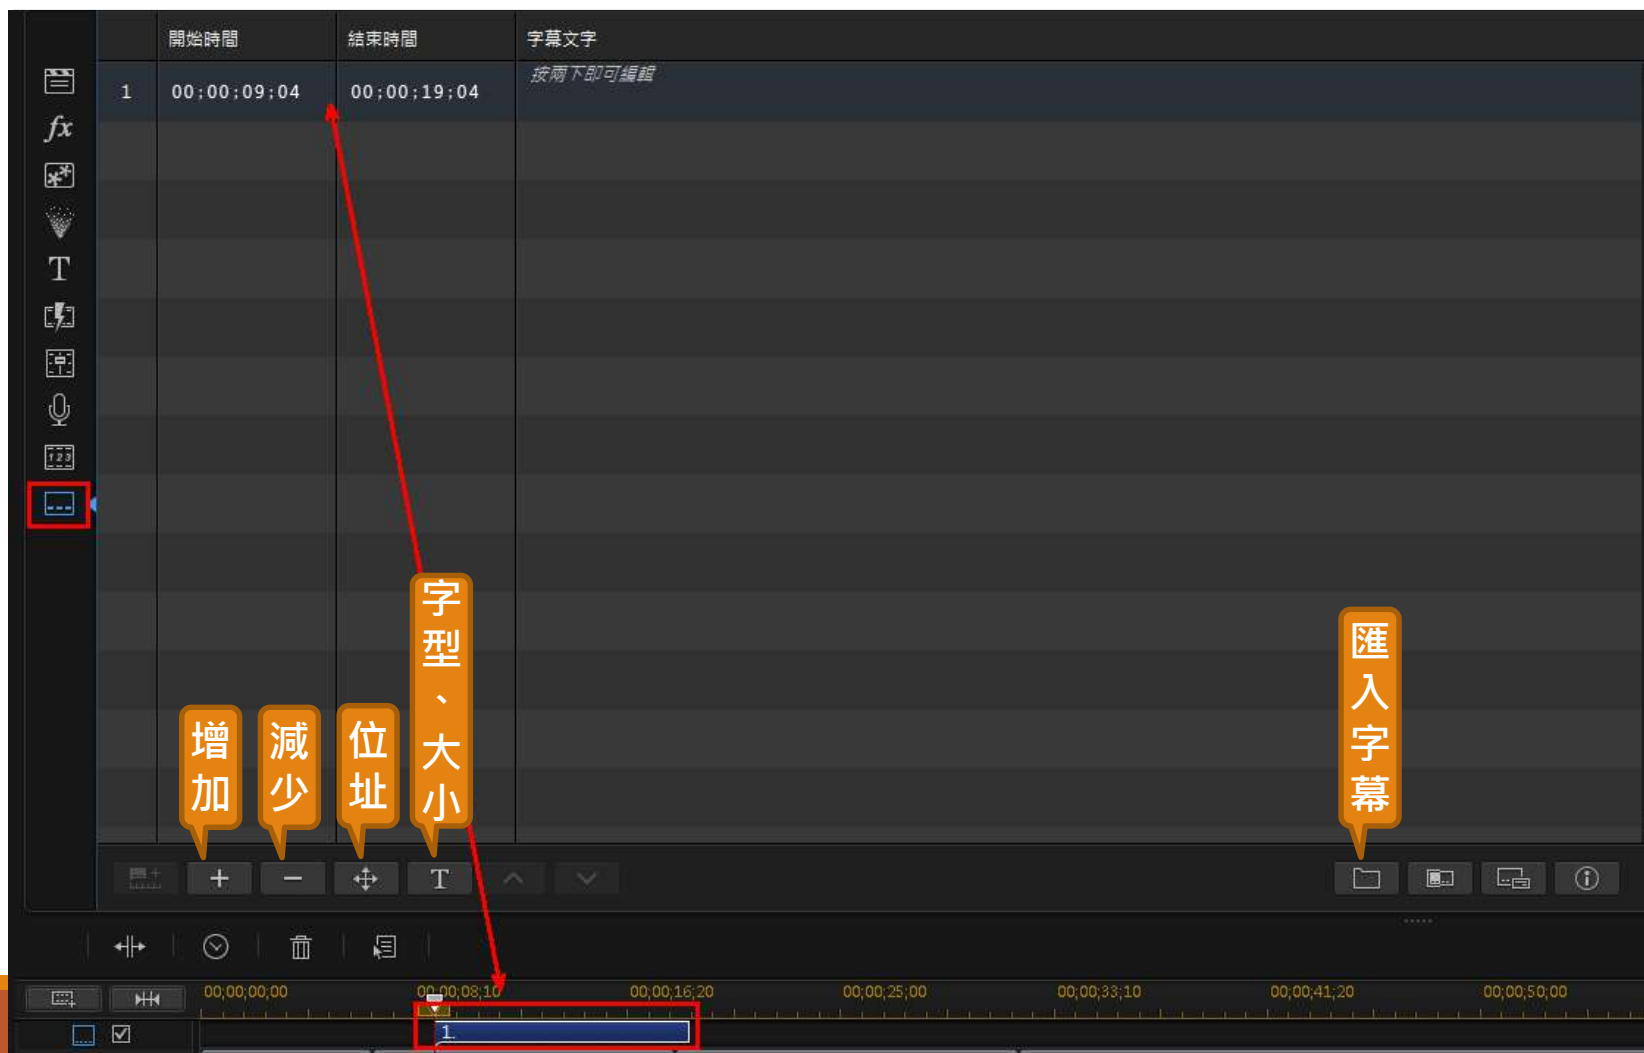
| | 開始時間 | 結束時間 | 字幕文字 |
|---|---|---|---|
| 1 | 00;00;09;04 | 00;00;19;04 | 按兩下即可編輯 |

增加

減少

位址

字型、大小

匯入字幕

00;00;00;00 00;00;08;10 00;00;16;20 00;00;25;00 00;00;33;10 00;00;41;20 00;00;50;00

1